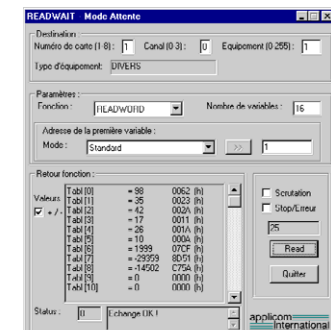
READWAIT Mode Attente

Destination
Numéro de carte (1:8) : 1 Canal (0:3) : 0 Equipement (0:255) : 1
Type d'équipement : DIVERS

Paramètres
Fonction : READWORD Nombre de variables : 16
Adresse de la première variable :
Mode : Standard >> 1

Retour fonction
Valeurs + / -

| | | |
|---|---|---|
| Tabl [0] | = 98 | 0062 (h) |
| Tabl [1] | = 35 | 0023 (h) |
| Tabl [2] | = 42 | 002A (h) |
| Tabl [3] | = 17 | 0011 (h) |
| Tabl [4] | = 26 | 001A (h) |
| Tabl [5] | = 10 | 000A (h) |
| Tabl [6] | = 1999 | 07CF (h) |
| Tabl [7] | = -29359 | 8D51 (h) |
| Tabl [8] | = -14502 | C75A (h) |
| Tabl [9] | = 0 | 0000 (h) |
| Tabl [10] | = 0 | 0000 (h) |

Scrutation
Stop/Lireur
25
Read
Quitter

Status : 0 Echange OK !

applicom International